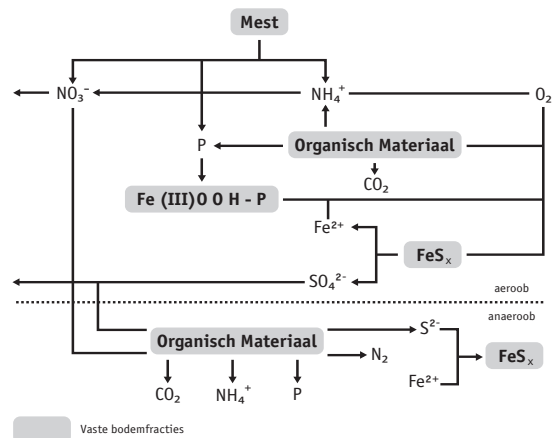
Mest

$NO_3^-$

$NH_4^+$

$O_2$

P

Organisch Materiaal

$CO_2$

Fe (III)O O H - P

$Fe^{2+}$

$FeS_x$

$SO_4^{2-}$

aeroob

anaeroob

Organisch Materiaal

$S^{2-}$

$N_2$

$FeS_x$

$Fe^{2+}$

$CO_2$

$NH_4^+$

P

Vaste bodemfracties